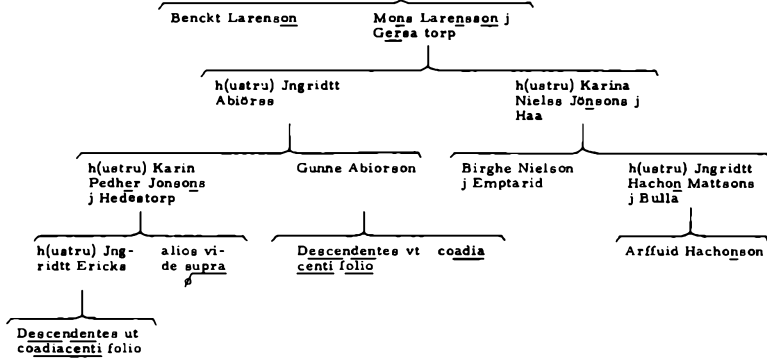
Benckt Larenson

Mons Larensson j Gersa torp

h(ustru) Jngridtt Abiörss

h(ustru) Karina Nielss Jönsons j Haa

h(ustru) Karin Pedher Jonsons j Hedestorp

Gunne Abiorson

Birghe Nielson j Emptarid

h(ustru) Jngridtt Hachon Mattsons j Bulla

h(ustru) Jngridtt Ericks

alios vide supra
ø

Descendentes vt coadiacenti folio

Arffuid Hachonson

Descendentes ut coadiacenti folio